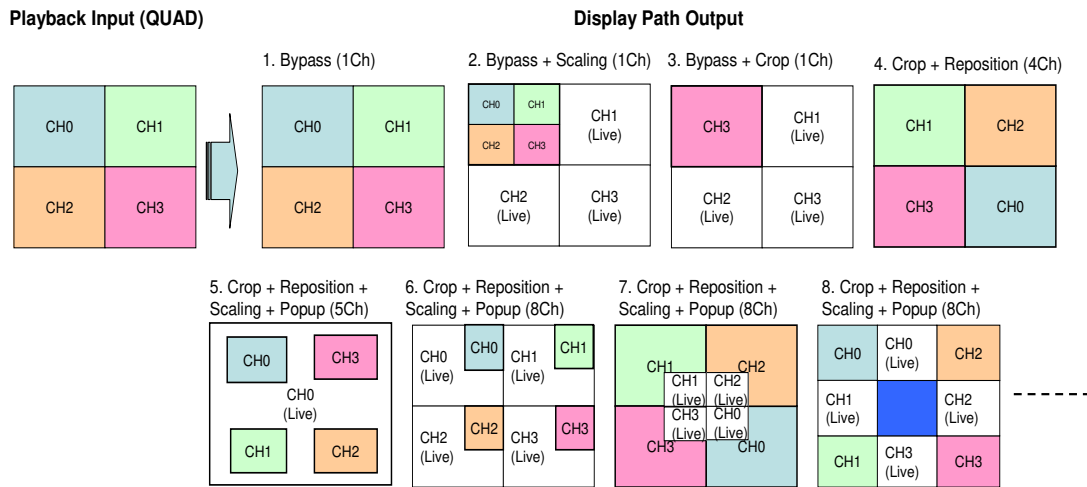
Playback Input (QUAD)

Display Path Output

CH0 CH1 CH2 CH3

1. Bypass (1Ch)

CH0 CH1 CH2 CH3

2. Bypass + Scaling (1Ch)

CH0 CH1 CH2 CH3 CH1 (Live) CH2 (Live) CH3 (Live)

3. Bypass + Crop (1Ch)

CH3 CH1 (Live) CH2 (Live) CH3 (Live)

4. Crop + Reposition (4Ch)

CH1 CH2 CH3 CH0

5. Crop + Reposition + Scaling + Popup (5Ch)

CH0 CH3 CH0 (Live) CH1 CH2

6. Crop + Reposition + Scaling + Popup (8Ch)

CH0 (Live) CH0 CH1 (Live) CH1 CH2 (Live) CH2 CH3 (Live) CH3

7. Crop + Reposition + Scaling + Popup (8Ch)

CH1 CH2 CH1 (Live) CH2 (Live) CH3 (Live) CH0 (Live) CH3 CH0

8. Crop + Reposition + Scaling + Popup (8Ch)

CH0 CH0 (Live) CH2 CH1 (Live) CH2 (Live) CH1 CH3 (Live) CH3